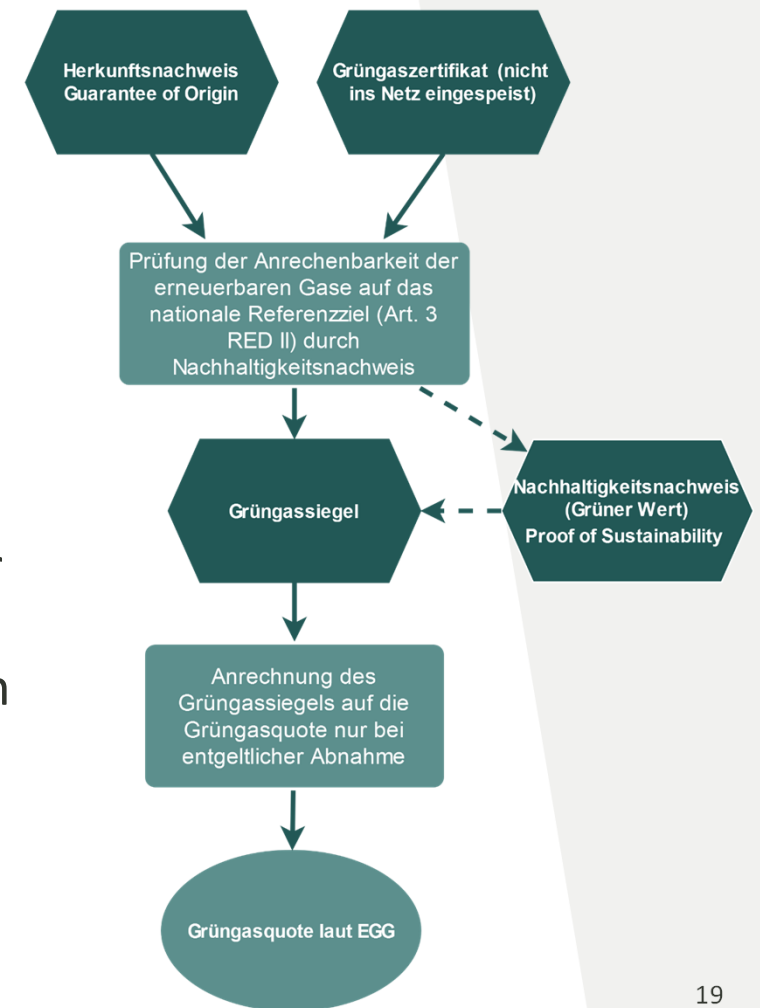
Herkunftsnachweis Guarantee of Origin

Grüngaszertifikat (nicht ins Netz eingespeist)

Prüfung der Anrechenbarkeit der erneuerbaren Gase auf das nationale Referenzziel (Art. 3 RED II) durch Nachhaltigkeitsnachweis

Grüngassiegel

Nachhaltigkeitsnachweis (Grüner Wert) Proof of Sustainability

Anrechnung des Grüngassiegels auf die Grüngasquote nur bei entgeltlicher Abnahme

Grüngasquote laut EGG

19